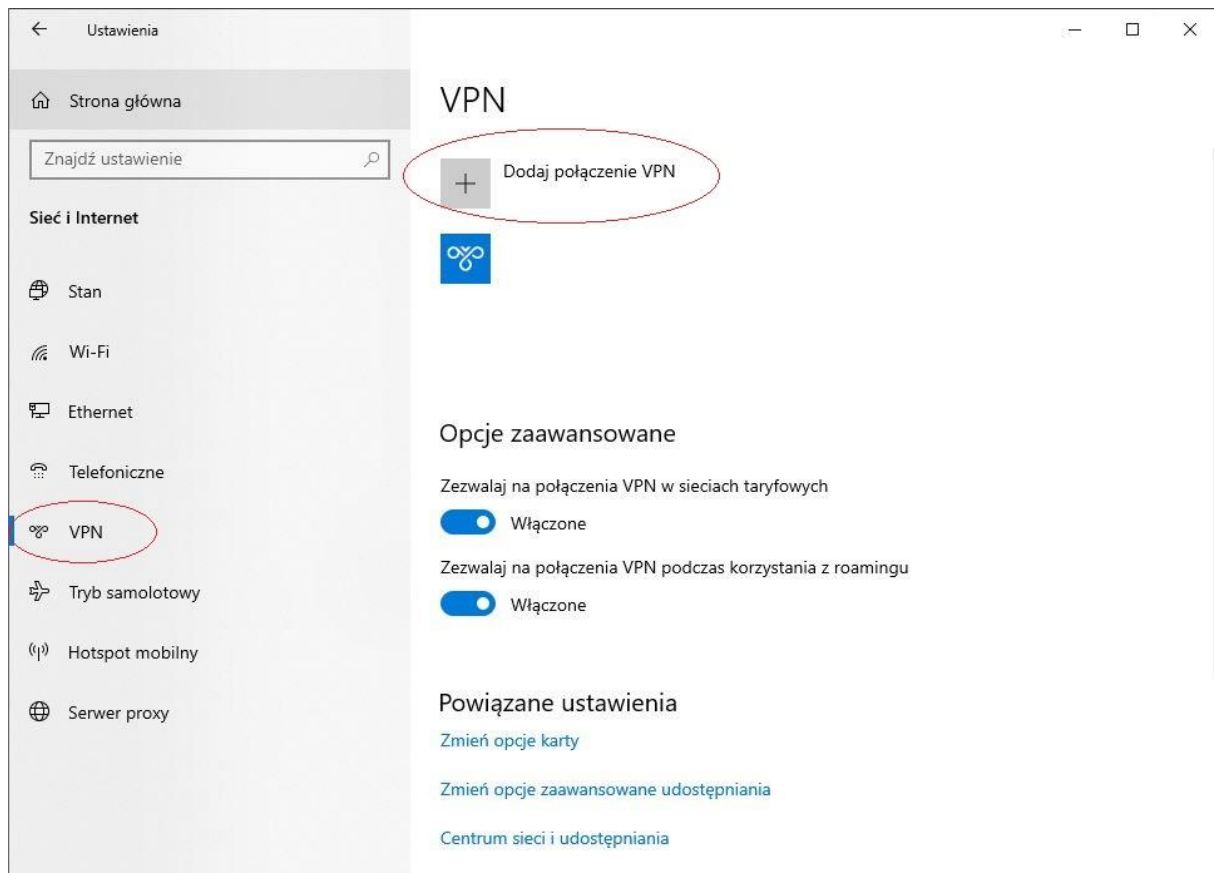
Ustawienia

Strona główna

Znajdź ustawienie

Sieć i Internet

Stan

Wi-Fi

Ethernet

Telefoniczne

VPN

Tryb samolotowy

Hotspot mobilny

Serwer proxy

VPN

Dodaj połączenie VPN

Opcje zaawansowane

Zezwalaj na połączenia VPN w sieciach taryfowych

Włączone

Zezwalaj na połączenia VPN podczas korzystania z roamingu

Włączone

Powiązane ustawienia

Zmień opcje karty

Zmień opcje zaawansowane udostępniania

Centrum sieci i udostępniania